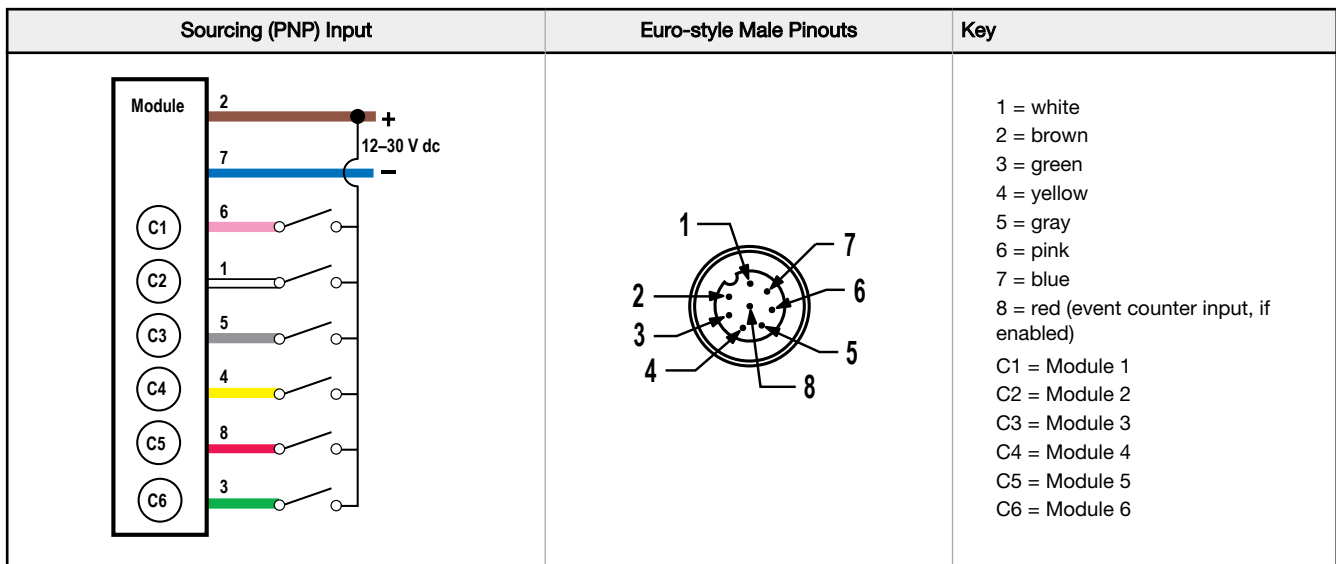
| Sourcing (PNP) Input | Euro-style Male Pinouts | Key |
|---|---|---|
| Module 2 + 12–30 V dc 7 – C1 6 C2 1 C3 5 C4 4 C5 8 C6 3 | 1 7 2 6 3 5 4 8 | 1 = white<br>2 = brown<br>3 = green<br>4 = yellow<br>5 = gray<br>6 = pink<br>7 = blue<br>8 = red (event counter input, if enabled)<br>C1 = Module 1<br>C2 = Module 2<br>C3 = Module 3<br>C4 = Module 4<br>C5 = Module 5<br>C6 = Module 6 |